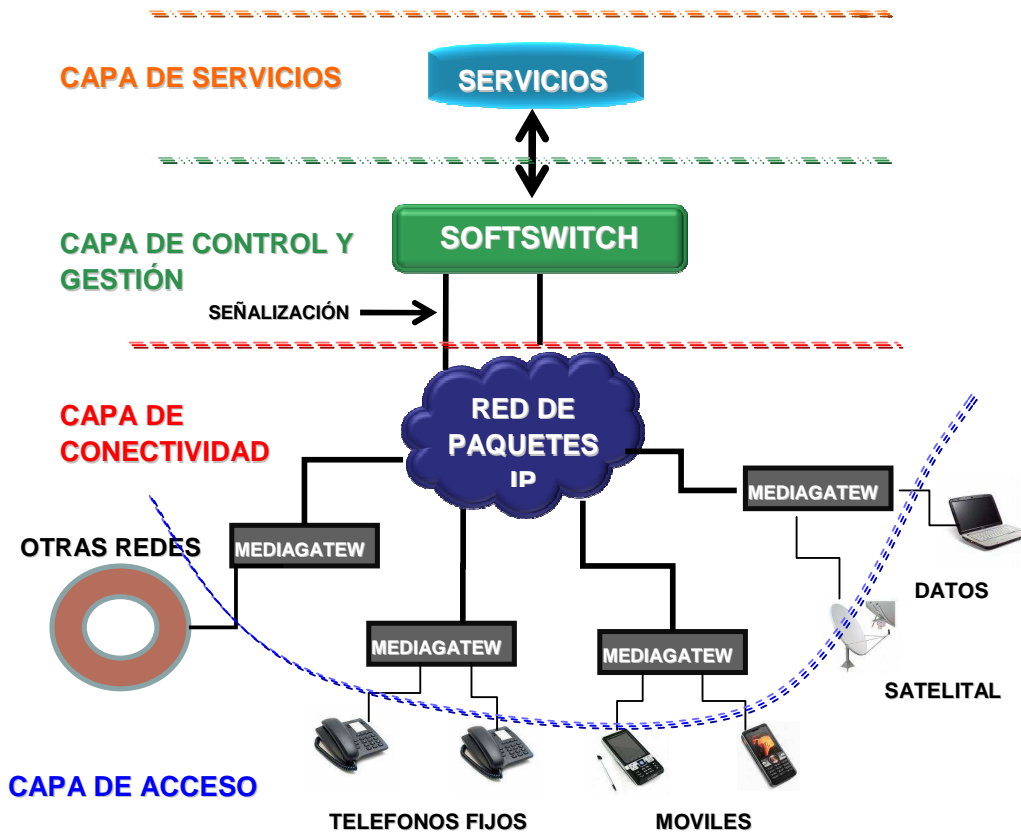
CAPA DE SERVICIOS

SERVICIOS

CAPA DE CONTROL Y GESTIÓN

SOFTSWITCH

SEÑALIZACIÓN

CAPA DE CONECTIVIDAD

RED DE PAQUETES IP

OTRAS REDES

MEDIAGATEW

MEDIAGATEW

MEDIAGATEW

MEDIAGATEW

DATOS

SATELITAL

CAPA DE ACCESO

TELEFONOS FIJOS

MOVILES